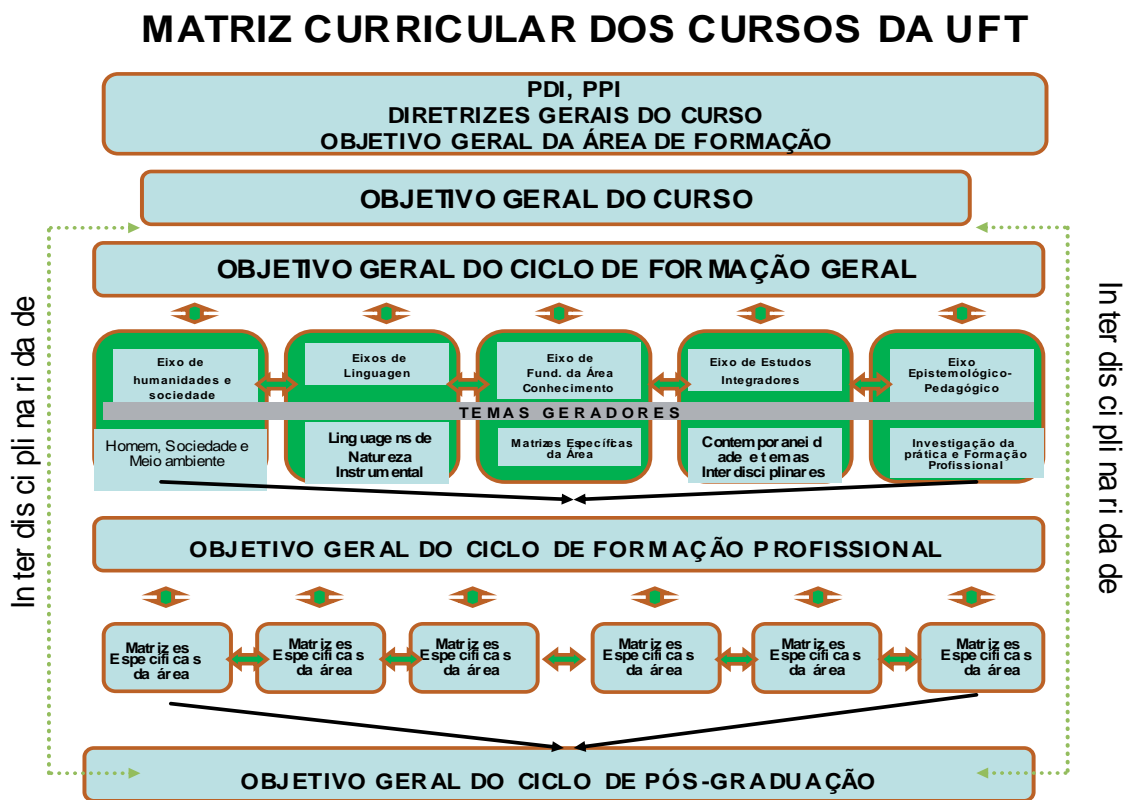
MATRIZ CURRICULAR DOS CURSOS DA UFT

PDI, PPI
DIRETRIZES GERAIS DO CURSO
OBJETIVO GERAL DA ÁREA DE FORMAÇÃO

OBJETIVO GERAL DO CURSO

Inter dis ci pli na ri da de

OBJETIVO GERAL DO CICLO DE FORMAÇÃO GERAL

Eixo de humanidades e sociedade

Eixos de Linguagen

Eixo de Fund. da Área Conhecimento

Eixo de Estudos Integradores

Eixo Epistemológico-Pedagógico

TEMAS GERADORES

Homem, Sociedade e Meio ambiente

Linguagens de Natureza Instrumental

Matrizes Específcas da Área

Contemporaneidade e temas Interdisciplinares

Investigação da prática e Formação Profissional

Inter dis ci pli na ri da de

OBJETIVO GERAL DO CICLO DE FORMAÇÃO PROFISSIONAL

Matrizes Específicas da área

Matrizes Específicas da área

Matrizes Específicas da área

Matrizes Específicas da área

Matrizes Específicas da área

Matrizes Específicas da área

OBJETIVO GERAL DO CICLO DE PÓS-GRADUAÇÃO